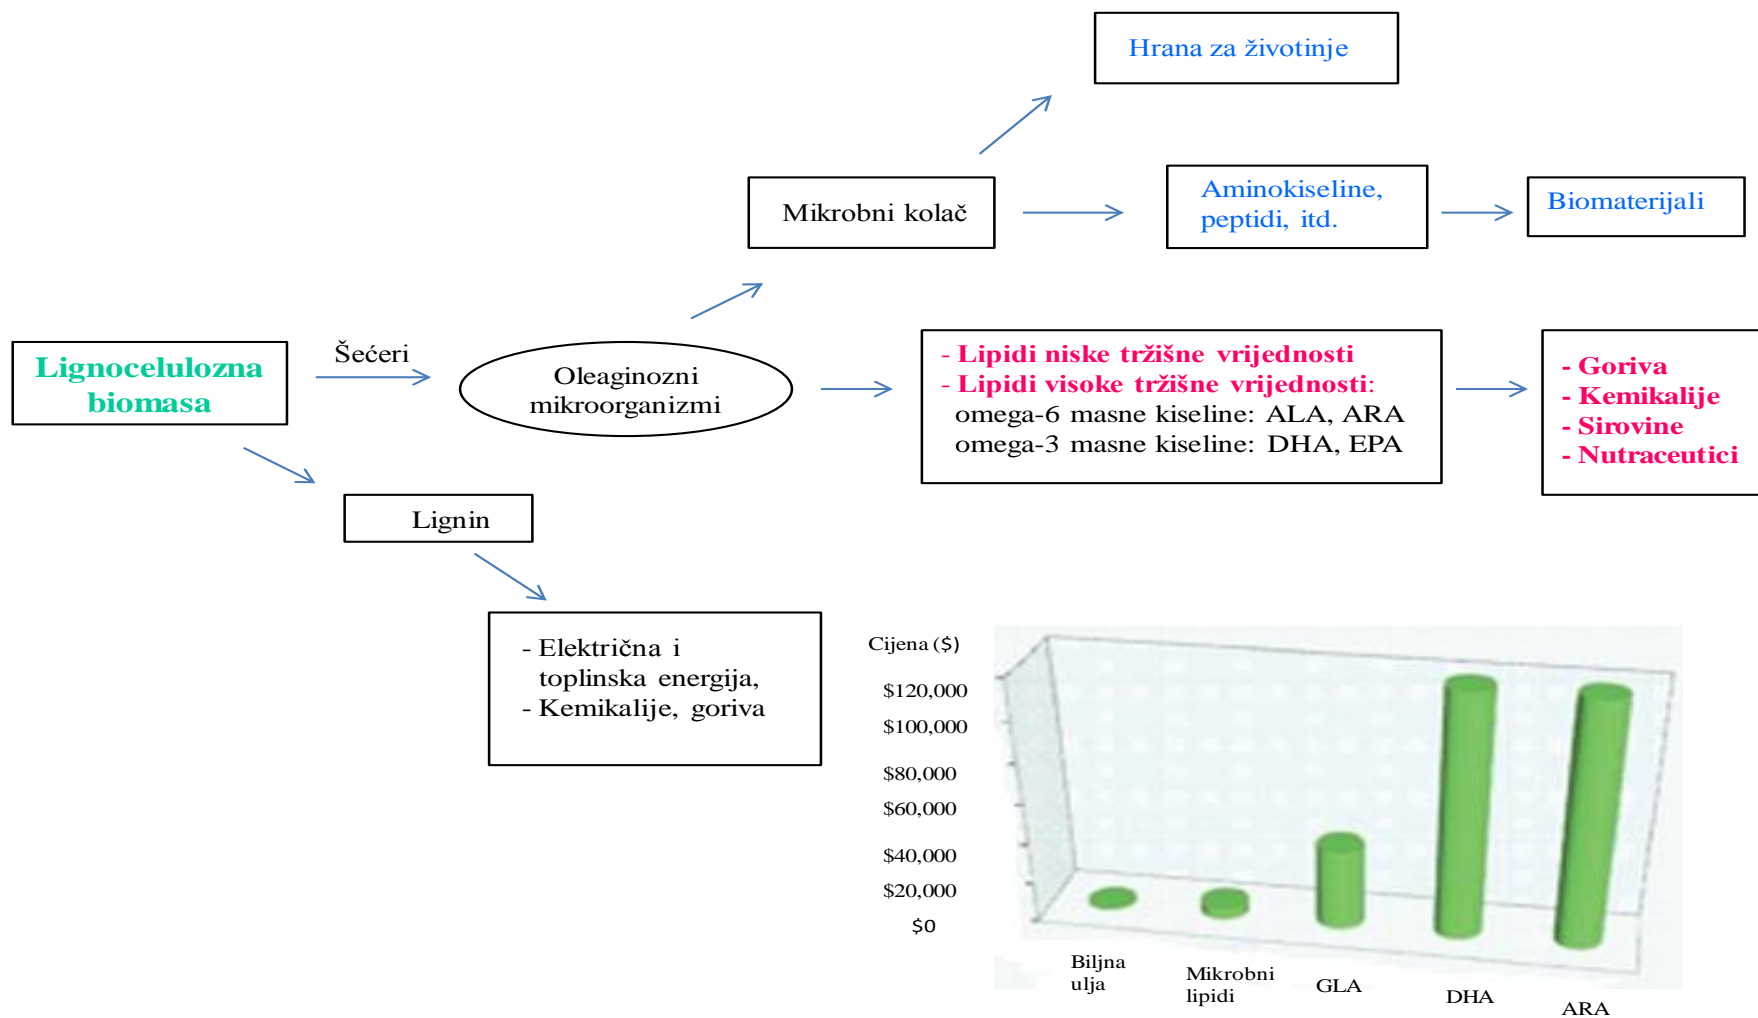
Hrana za životinje

Mikrobni kolač

Aminokiseline, peptidi, itd.

Biomaterijali

Lignocelulozna biomasa

Šećeri

Oleaginozni mikroorganizmi

- Lipidi niske tržišne vrijednosti
- Lipidi visoke tržišne vrijednosti:
omega-6 masne kiseline: ALA, ARA
omega-3 masne kiseline: DHA, EPA

- Goriva
- Kemikalije
- Sirovine
- Nutraceutici

Lignin

- Električna i toplinska energija,
- Kemikalije, goriva

Cijena ($)
$120,000
$100,000
$80,000
$60,000
$40,000
$20,000
$0

Biljna ulja
Mikrobni lipidi
GLA
DHA
ARA